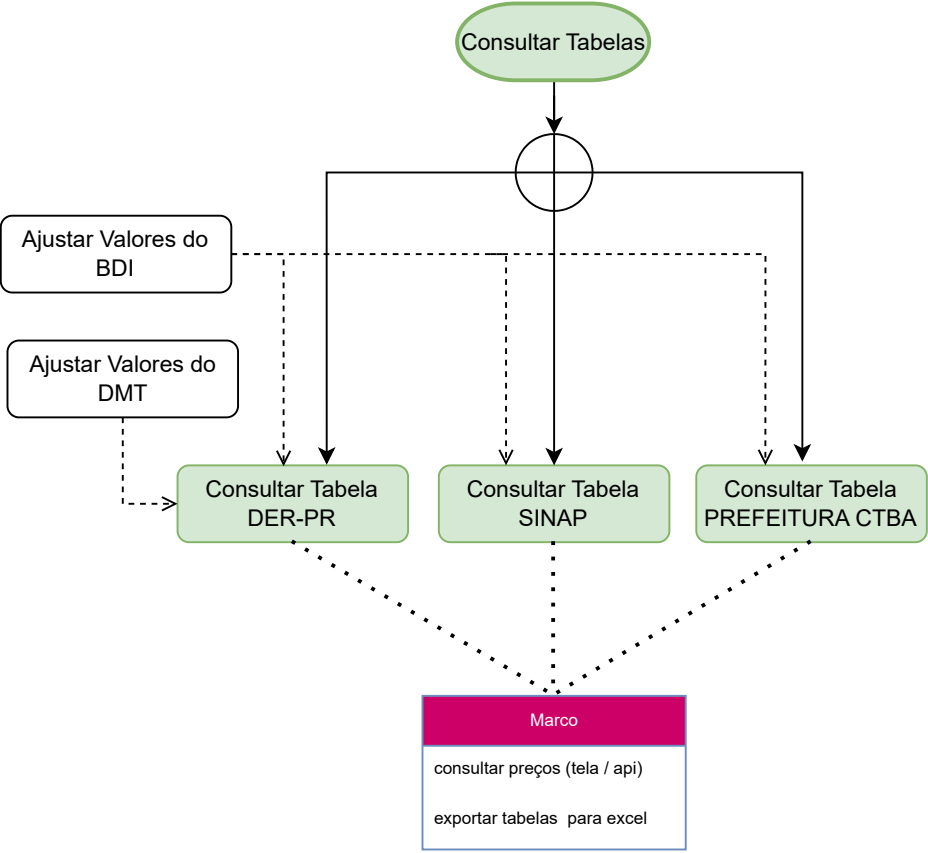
Consultar Tabelas

Ajustar Valores do BDI

Ajustar Valores do DMT

Consultar Tabela DER-PR

Consultar Tabela SINAP

Consultar Tabela PREFEITURA CTBA

Marco

consultar preços (tela / api)

exportar tabelas para excel